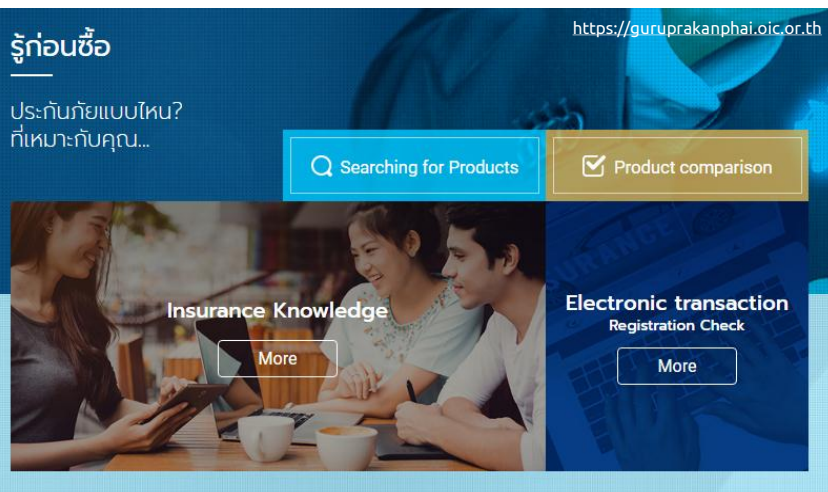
รู้ก่อนซื้อ

https://guruprakanphai.oic.or.th

ประกันภัยแบบไหน? ที่เหมาะกับคุณ...

Searching for Products

Product comparison

Insurance Knowledge

More

Electronic transaction
Registration Check

More